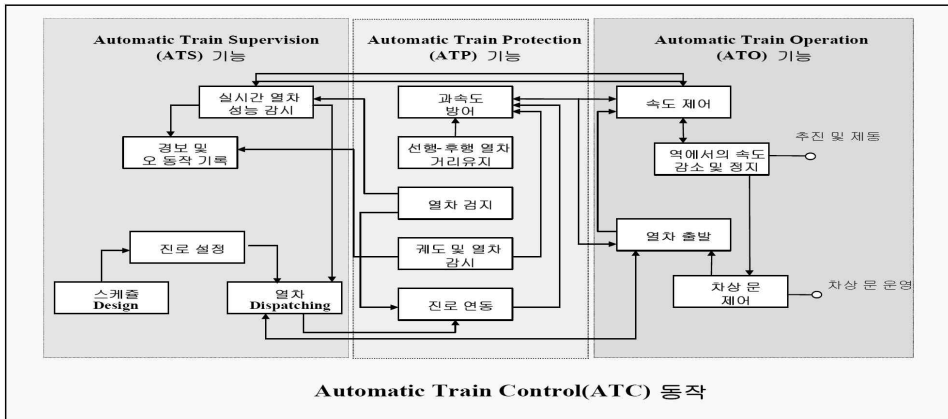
Automatic Train Supervision (ATS) 기능

실시간 열차 성능 감시

경보 및 오 동작 기록

진로 설정

스케쥴 Design

열차 Dispatching

Automatic Train Protection (ATP) 기능

과속도 방어

선행-후행 열차 거리유지

열차 검지

궤도 및 열차 감시

진로 연동

Automatic Train Operation (ATO) 기능

속도 제어

역에서의 속도 감소 및 정지

추진 및 제동

열차 출발

차상 문 제어

차상 문 운영

Automatic Train Control(ATC) 동작